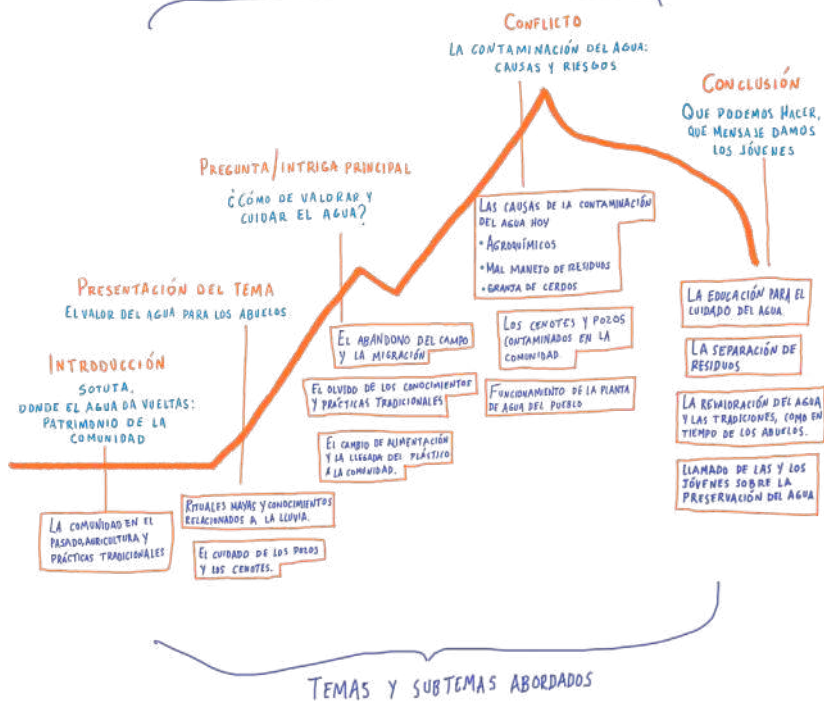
Conflicto
La contaminación del agua: causas y riesgos

Conclusión
Que podemos hacer, que mensaje damos los jóvenes

Pregunta/intriga principal
¿Cómo de valorar y cuidar el agua?

Presentación del tema
El valor del agua para los abuelos

Introducción
Sotuta, donde el agua da vueltas: patrimonio de la comunidad

La comunidad en el pasado, agricultura y prácticas tradicionales

Rituales mayas y conocimientos relacionados a la lluvia.

El cuidado de los pozos y los cenotes.

El abandono del campo y la migración

El olvido de los conocimientos y prácticas tradicionales

El cambio de alimentación y la llegada del plástico a la comunidad.

Las causas de la contaminación del agua hoy
• Agroquímicos
• Mal manejo de residuos
• Granja de cerdos

Los cenotes y pozos contaminados en la comunidad.

Funcionamiento de la planta de agua del pueblo

La educación para el cuidado del agua.

La separación de residuos

La revaloración del agua y las tradiciones, como en tiempo de los abuelos.

Llamado de las y los jóvenes sobre la preservación del agua

Temas y subtemas abordados